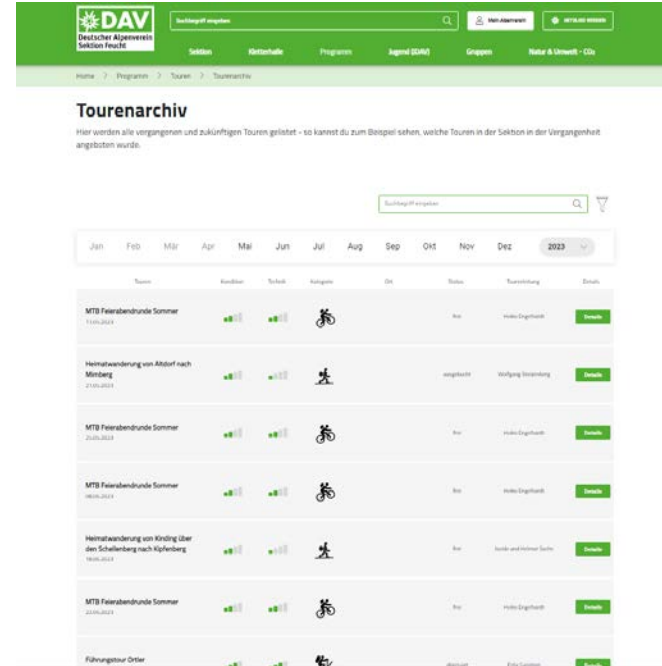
DAV
Deutscher Alpenverein
Sektion Feucht

Suchbegriff eingeben

Mein Alpenverein

MITGLIED WERDEN

Sektion Kletterhalle Programm Jugend (JDAV) Gruppen Natur & Umwelt - CO₂

Home > Programm > Touren > Tourenarchiv

Tourenarchiv

Hier werden alle vergangenen und zukünftigen Touren gelistet - so kannst du zum Beispiel sehen, welche Touren in der Sektion in der Vergangenheit angeboten wurde.

Suchbegriff eingeben

Jan Feb Mär Apr Mai Jun Jul Aug Sep Okt Nov Dez 2023

| Touren | Kondition | Technik | Kategorie | Ort | Status | Tourenleitung | Details |
|---|---|---|---|---|---|---|---|
| MTB Feierabendrunde Sommer 11.05.2023 | | | | | frei | Heiko Engelhardt | Details |
| Heimatwanderung von Altdorf nach Mimberg 21.05.2023 | | | | | ausgebucht | Wolfgang Strümberg | Details |
| MTB Feierabendrunde Sommer 25.05.2023 | | | | | frei | Heiko Engelhardt | Details |
| MTB Feierabendrunde Sommer 08.06.2023 | | | | | frei | Heiko Engelhardt | Details |
| Heimatwanderung von Kinding über den Schellenberg nach Kipfenberg 18.06.2023 | | | | | frei | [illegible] | Details |
| MTB Feierabendrunde Sommer 22.06.2023 | | | | | frei | Heiko Engelhardt | Details |
| Führungstour Ortler | | | | | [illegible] | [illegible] | Details |